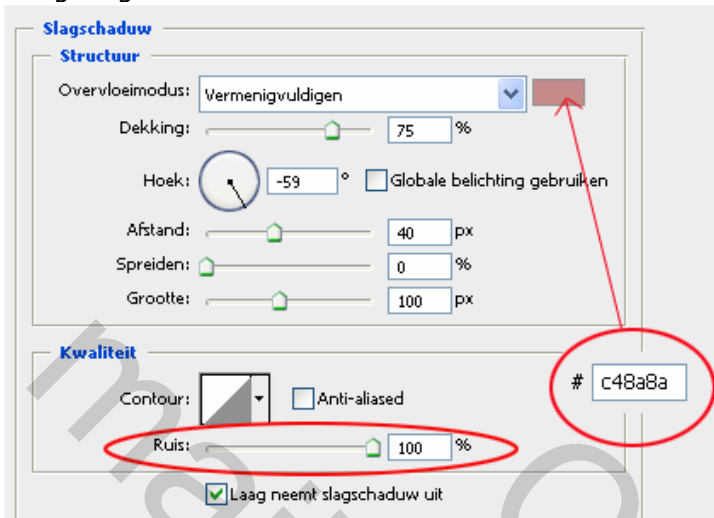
Slagschaduw
Structuur
Overvloeimodus: Vermenigvuldigen
Dekking: 75 %
Hoek: -59 ° Globale belichting gebruiken
Afstand: 40 px
Spreiden: 0 %
Grootte: 100 px
Kwaliteit
Contour: Anti-aliased
Ruis: 100 %
Laag neemt slagschaduw uit
# c48a8a